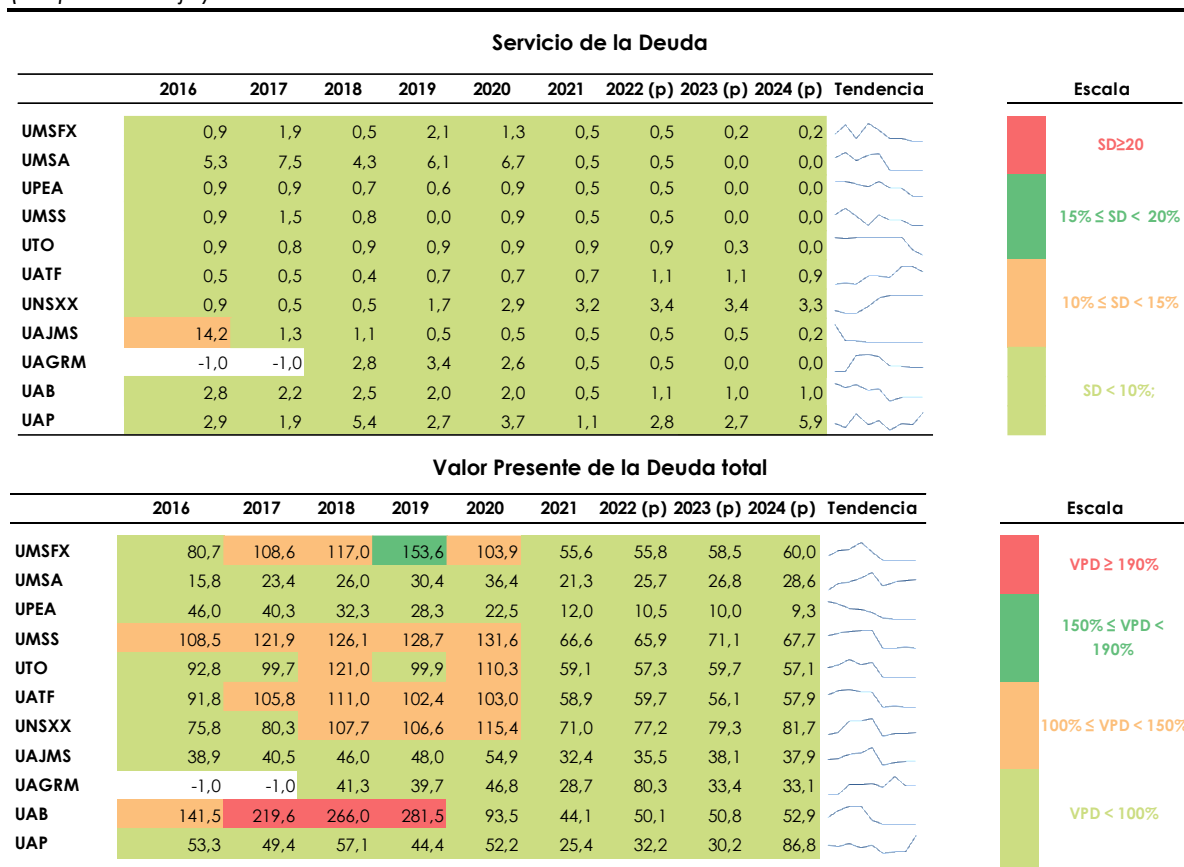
Servicio de la Deuda

| | 2016 | 2017 | 2018 | 2019 | 2020 | 2021 | 2022 (p) | 2023 (p) | 2024 (p) | Tendencia |
|---|---|---|---|---|---|---|---|---|---|---|
| UMSFX | 0,9 | 1,9 | 0,5 | 2,1 | 1,3 | 0,5 | 0,5 | 0,2 | 0,2 | |
| UMSA | 5,3 | 7,5 | 4,3 | 6,1 | 6,7 | 0,5 | 0,5 | 0,0 | 0,0 | |
| UPEA | 0,9 | 0,9 | 0,7 | 0,6 | 0,9 | 0,5 | 0,5 | 0,0 | 0,0 | |
| UMSS | 0,9 | 1,5 | 0,8 | 0,0 | 0,9 | 0,5 | 0,5 | 0,0 | 0,0 | |
| UTO | 0,9 | 0,8 | 0,9 | 0,9 | 0,9 | 0,9 | 0,9 | 0,3 | 0,0 | |
| UATF | 0,5 | 0,5 | 0,4 | 0,7 | 0,7 | 0,7 | 1,1 | 1,1 | 0,9 | |
| UNSXX | 0,9 | 0,5 | 0,5 | 1,7 | 2,9 | 3,2 | 3,4 | 3,4 | 3,3 | |
| UAJMS | 14,2 | 1,3 | 1,1 | 0,5 | 0,5 | 0,5 | 0,5 | 0,5 | 0,2 | |
| UAGRM | -1,0 | -1,0 | 2,8 | 3,4 | 2,6 | 0,5 | 0,5 | 0,0 | 0,0 | |
| UAB | 2,8 | 2,2 | 2,5 | 2,0 | 2,0 | 0,5 | 1,1 | 1,0 | 1,0 | |
| UAP | 2,9 | 1,9 | 5,4 | 2,7 | 3,7 | 1,1 | 2,8 | 2,7 | 5,9 | |

Escala
SD≥20
15% ≤ SD < 20%
10% ≤ SD < 15%
SD < 10%;

Valor Presente de la Deuda total

| | 2016 | 2017 | 2018 | 2019 | 2020 | 2021 | 2022 (p) | 2023 (p) | 2024 (p) | Tendencia |
|---|---|---|---|---|---|---|---|---|---|---|
| UMSFX | 80,7 | 108,6 | 117,0 | 153,6 | 103,9 | 55,6 | 55,8 | 58,5 | 60,0 | |
| UMSA | 15,8 | 23,4 | 26,0 | 30,4 | 36,4 | 21,3 | 25,7 | 26,8 | 28,6 | |
| UPEA | 46,0 | 40,3 | 32,3 | 28,3 | 22,5 | 12,0 | 10,5 | 10,0 | 9,3 | |
| UMSS | 108,5 | 121,9 | 126,1 | 128,7 | 131,6 | 66,6 | 65,9 | 71,1 | 67,7 | |
| UTO | 92,8 | 99,7 | 121,0 | 99,9 | 110,3 | 59,1 | 57,3 | 59,7 | 57,1 | |
| UATF | 91,8 | 105,8 | 111,0 | 102,4 | 103,0 | 58,9 | 59,7 | 56,1 | 57,9 | |
| UNSXX | 75,8 | 80,3 | 107,7 | 106,6 | 115,4 | 71,0 | 77,2 | 79,3 | 81,7 | |
| UAJMS | 38,9 | 40,5 | 46,0 | 48,0 | 54,9 | 32,4 | 35,5 | 38,1 | 37,9 | |
| UAGRM | -1,0 | -1,0 | 41,3 | 39,7 | 46,8 | 28,7 | 80,3 | 33,4 | 33,1 | |
| UAB | 141,5 | 219,6 | 266,0 | 281,5 | 93,5 | 44,1 | 50,1 | 50,8 | 52,9 | |
| UAP | 53,3 | 49,4 | 57,1 | 44,4 | 52,2 | 25,4 | 32,2 | 30,2 | 86,8 | |

Escala
VPD ≥ 190%
150% ≤ VPD < 190%
100% ≤ VPD < 150%
VPD < 100%